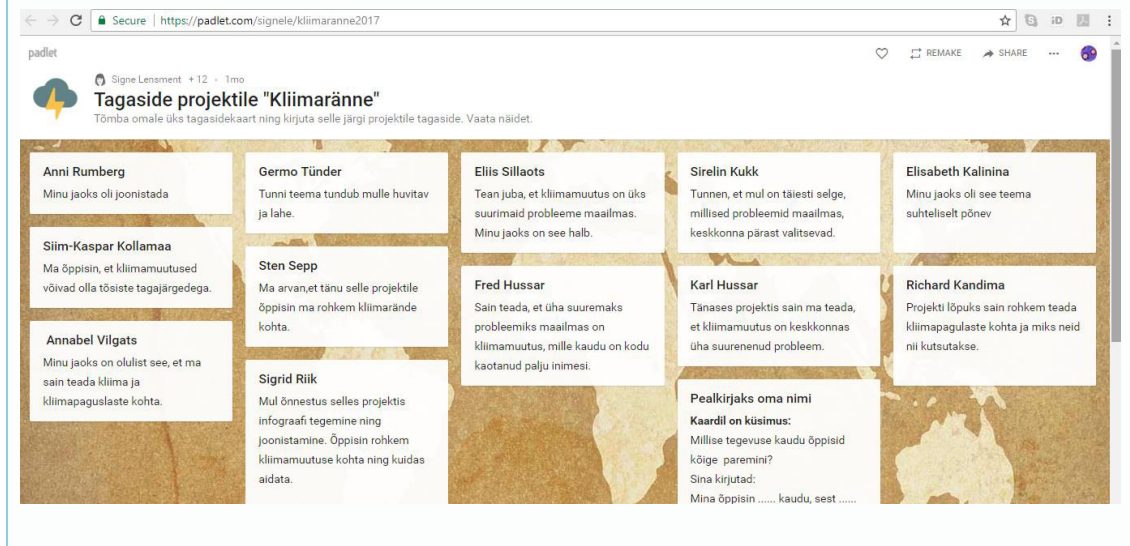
Secure | https://padlet.com/signele/kliimaranne2017

padlet

REMAKE SHARE ···

Signe Lensment + 12 · 1mo

Tagaside projektile "Kliimaränne"

Tõmba omale üks tagasidekaart ning kirjuta selle järgi projektile tagaside. Vaata näidet.

Anni Rumberg
Minu jaoks oli joonistada

Siim-Kaspar Kollamaa
Ma õppisin, et kliimamuutused võivad olla tõsiste tagajärgedega.

Annabel Vilgats
Minu jaoks on olulist see, et ma sain teada kliima ja kliimapaguslaste kohta.

Germo Tünder
Tunni teema tundub mulle huvitav ja lahe.

Sten Sepp
Ma arvan,et tänu selle projektile õppisin ma rohkem kliimarände kohta.

Sigrid Riik
Mul õnnestus selles projektis infograafi tegemine ning joonistamine. Õppisin rohkem kliimamuutuse kohta ning kuidas aidata.

Eliis Sillaots
Tean juba, et kliimamuutus on üks suurimaid probleeme maailmas. Minu jaoks on see halb.

Fred Hussar
Sain teada, et üha suuremaks probleemiks maailmas on kliimamuutus, mille kaudu on kodu kaotanud palju inimesi.

Sirelin Kukk
Tunnen, et mul on täiesti selge, millised probleemid maailmas, keskkonna pärast valitsevad.

Karl Hussar
Tänases projektis sain ma teada, et kliimamuutus on keskkonnas üha suurenenud probleem.

Pealkirjaks oma nimi
Kaardil on küsimus:
Millise tegevuse kaudu õppisid kõige paremini?
Sina kirjutad:
Mina õppisin ...... kaudu, sest ......

Elisabeth Kalinina
Minu jaoks oli see teema suhteliselt põnev

Richard Kandima
Projekti lõpuks sain rohkem teada kliimapagulaste kohta ja miks neid nii kutsutakse.